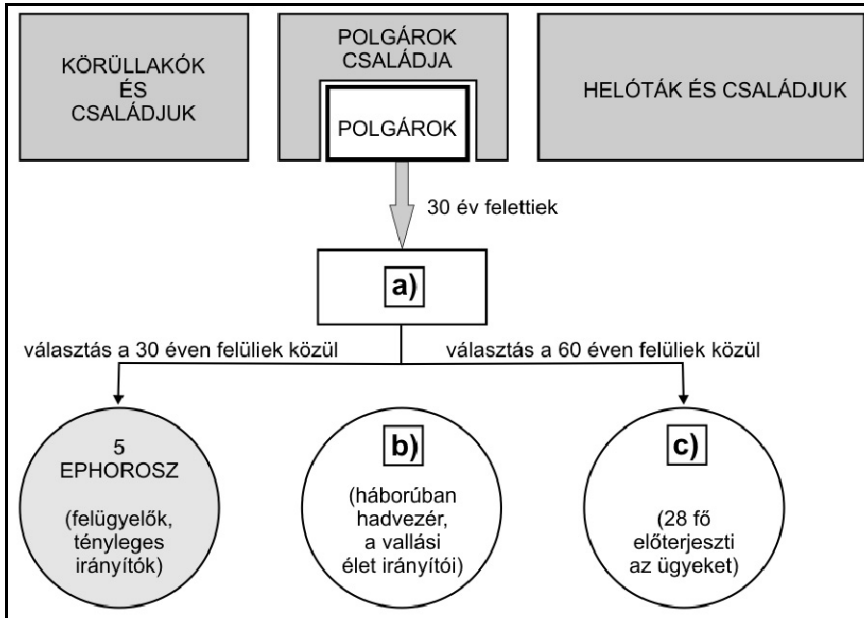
KÖRÜLLAKÓK ÉS CSALÁDJUK

POLGÁROK CSALÁDJA

POLGÁROK

HELÓTÁK ÉS CSALÁDJUK

30 év felettiek

a)

választás a 30 éven felüliek közül

választás a 60 éven felüliek közül

5 EPHOROSZ

(felügyelők, tényleges irányítók)

b)

(háborúban hadvezér, a vallási élet irányítói)

c)

(28 fő előterjeszti az ügyeket)